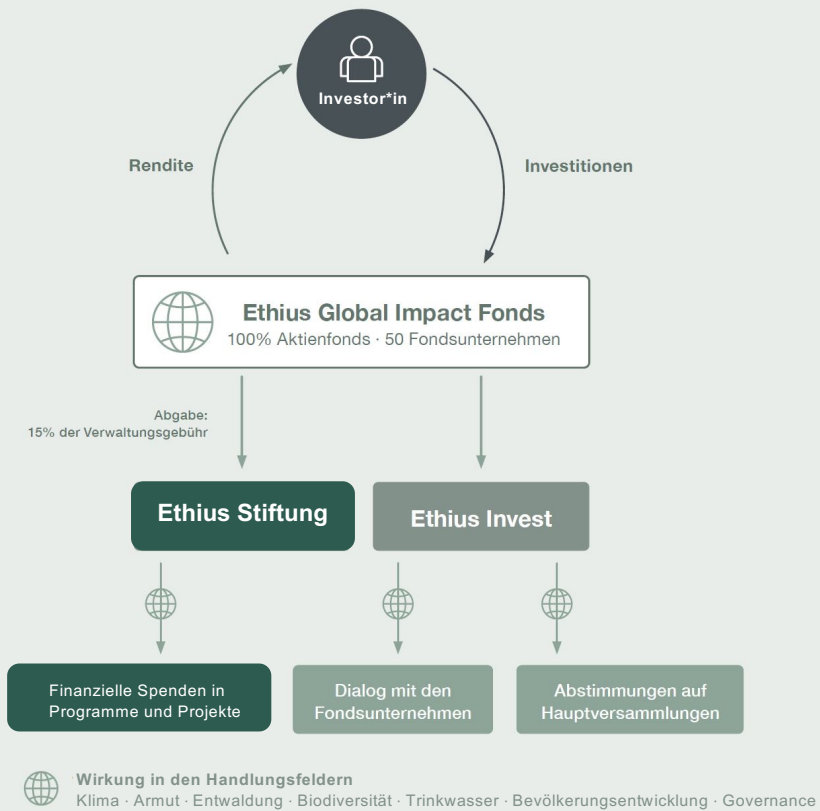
Investor*in

Rendite

Investitionen

Ethius Global Impact Fonds
100% Aktienfonds · 50 Fondsunternehmen

Abgabe:
15% der Verwaltungsgebühr

Ethius Stiftung

Ethius Invest

Finanzielle Spenden in Programme und Projekte

Dialog mit den Fondsunternehmen

Abstimmungen auf Hauptversammlungen

Wirkung in den Handlungsfeldern
Klima · Armut · Entwaldung · Biodiversität · Trinkwasser · Bevölkerungsentwicklung · Governance